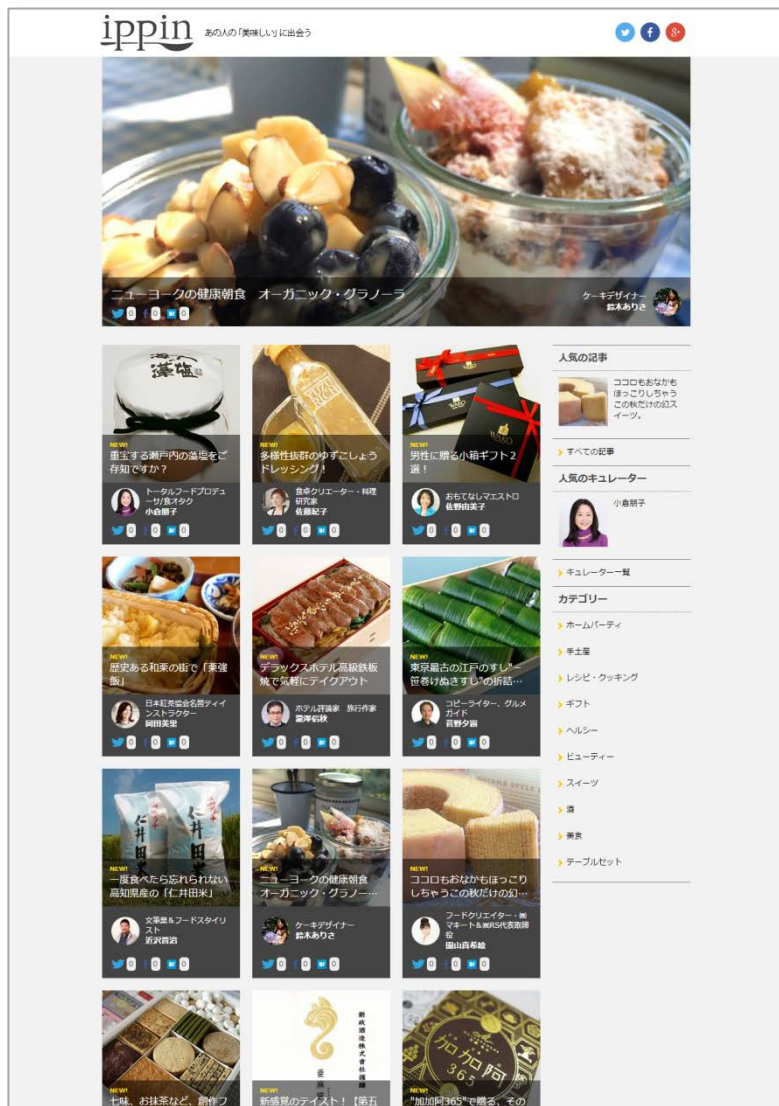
ippin あの人の「美味しい」に出会う

ニューヨークの健康朝食　オーガニック・グラノーラ
ケーキデザイナー 鈴木ありさ
0 0 0

藻塩

NEW!
重宝する瀬戸内の藻塩をご存知ですか？
トータルフードプロデューサー/食オタク 小倉朋子
0 0 0

NEW!
多様性抜群のゆずこしょうドレッシング！
食卓クリエーター・料理研究家 佐藤紀子
0 0 0

NEW!
男性に贈る小箱ギフト2選！
おもてなしマエストロ 佐野由美子
0 0 0

人気の記事
ココロもおなかもほっこりしちゃうこの秋だけの幻スイーツ。
すべての記事

人気のキュレーター
小倉朋子
キュレーター一覧

カテゴリー
ホームパーティ
手土産
レシピ・クッキング
ギフト
ヘルシー
ビューティー
スイーツ
酒
美食
テーブルセット

NEW!
歴史ある和菓の街で「強飯」
日本紅茶協会名誉ティインストラクター 岡田美里
0 0 0

NEW!
デラックスホテル高級鉄板焼で気軽にテイクアウト
ホテル評論家　旅行作家 瀧澤信秋
0 0 0

NEW!
東京最古の江戸のすし"一笹巻けぬきすし"の折詰…
コピーライター、グルメガイド 荻野夕留
0 0 0

仁井田米

NEW!
一度食べたら忘れられない高知県産の「仁井田米」
文筆業＆フードスタイリスト 近沢賢治
0 0 0

NEW!
ニューヨークの健康朝食　オーガニック・グラノ…
ケーキデザイナー 鈴木ありさ
0 0 0

NEW!
ココロもおなかもほっこりしちゃうこの秋だけの幻…
フードクリエイター・㈱マキート＆㈱RS代表取締役 園山真希絵
0 0 0

NEW!
七味、お抹茶など、創作フ

NEW!
新感覚のテイスト！【第五

NEW!
"加加阿365"で贈る、その

加加阿 365